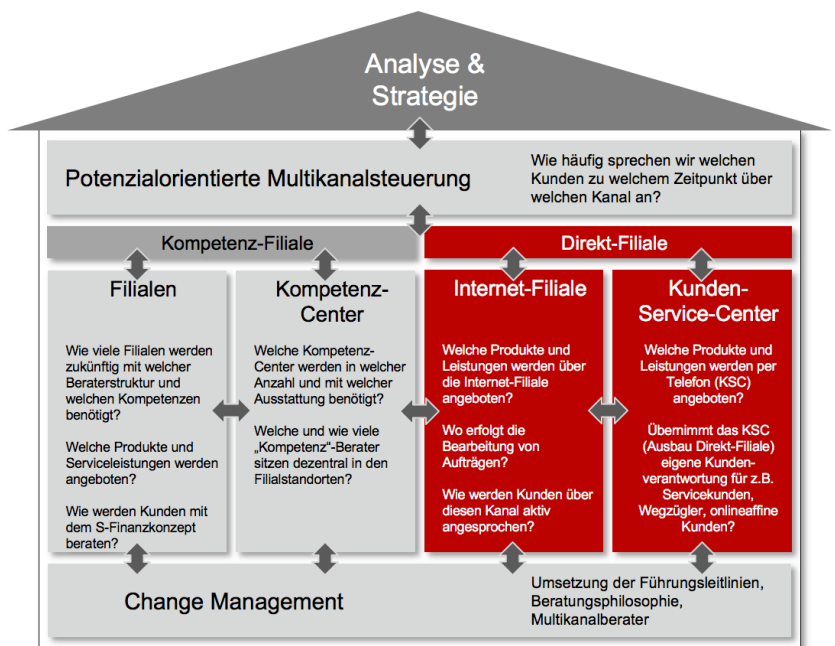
Analyse & Strategie

Potenzialorientierte Multikanalsteuerung

Wie häufig sprechen wir welchen Kunden zu welchem Zeitpunkt über welchen Kanal an?

Kompetenz-Filiale

Direkt-Filiale

Filialen

Wie viele Filialen werden zukünftig mit welcher Beraterstruktur und welchen Kompetenzen benötigt?

Welche Produkte und Serviceleistungen werden angeboten?

Wie werden Kunden mit dem S-Finanzkonzept beraten?

Kompetenz-Center

Welche Kompetenz-Center werden in welcher Anzahl und mit welcher Ausstattung benötigt?

Welche und wie viele „Kompetenz"-Berater sitzen dezentral in den Filialstandorten?

Internet-Filiale

Welche Produkte und Leistungen werden über die Internet-Filiale angeboten?

Wo erfolgt die Bearbeitung von Aufträgen?

Wie werden Kunden über diesen Kanal aktiv angesprochen?

Kunden-Service-Center

Welche Produkte und Leistungen werden per Telefon (KSC) angeboten?

Übernimmt das KSC (Ausbau Direkt-Filiale) eigene Kunden-verantwortung für z.B. Servicekunden, Wegzügler, onlineaffine Kunden?

Change Management

Umsetzung der Führungsleitlinien, Beratungsphilosophie, Multikanalberater